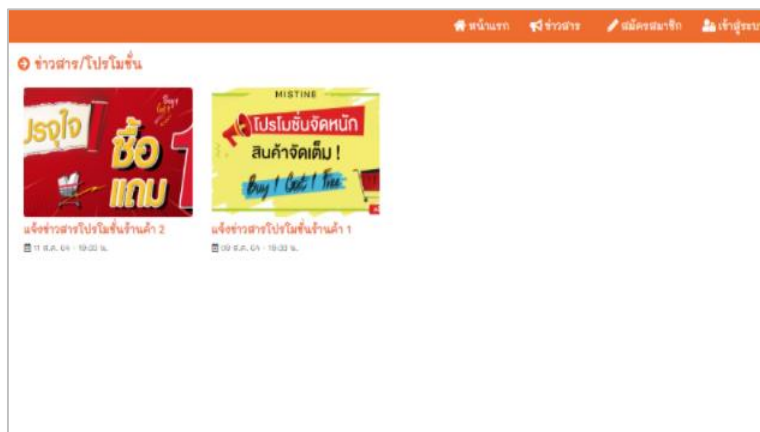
หน้าแรก ข่าวสาร สมัครสมาชิก เข้าสู่ระบบ

ข่าวสาร/โปรโมชั่น

ปรจุใจ ซื้อ แถม 1

แจ้งข่าวสารโปรโมชั่นร้านค้า 2

11 ส.ค. 64 - 19:30 น.

MISTINE

โปรโมชั่นจัดหนัก สินค้าจัดเต็ม !

Buy 1 Get 1 Free

แจ้งข่าวสารโปรโมชั่นร้านค้า 1

09 ส.ค. 64 - 19:33 น.